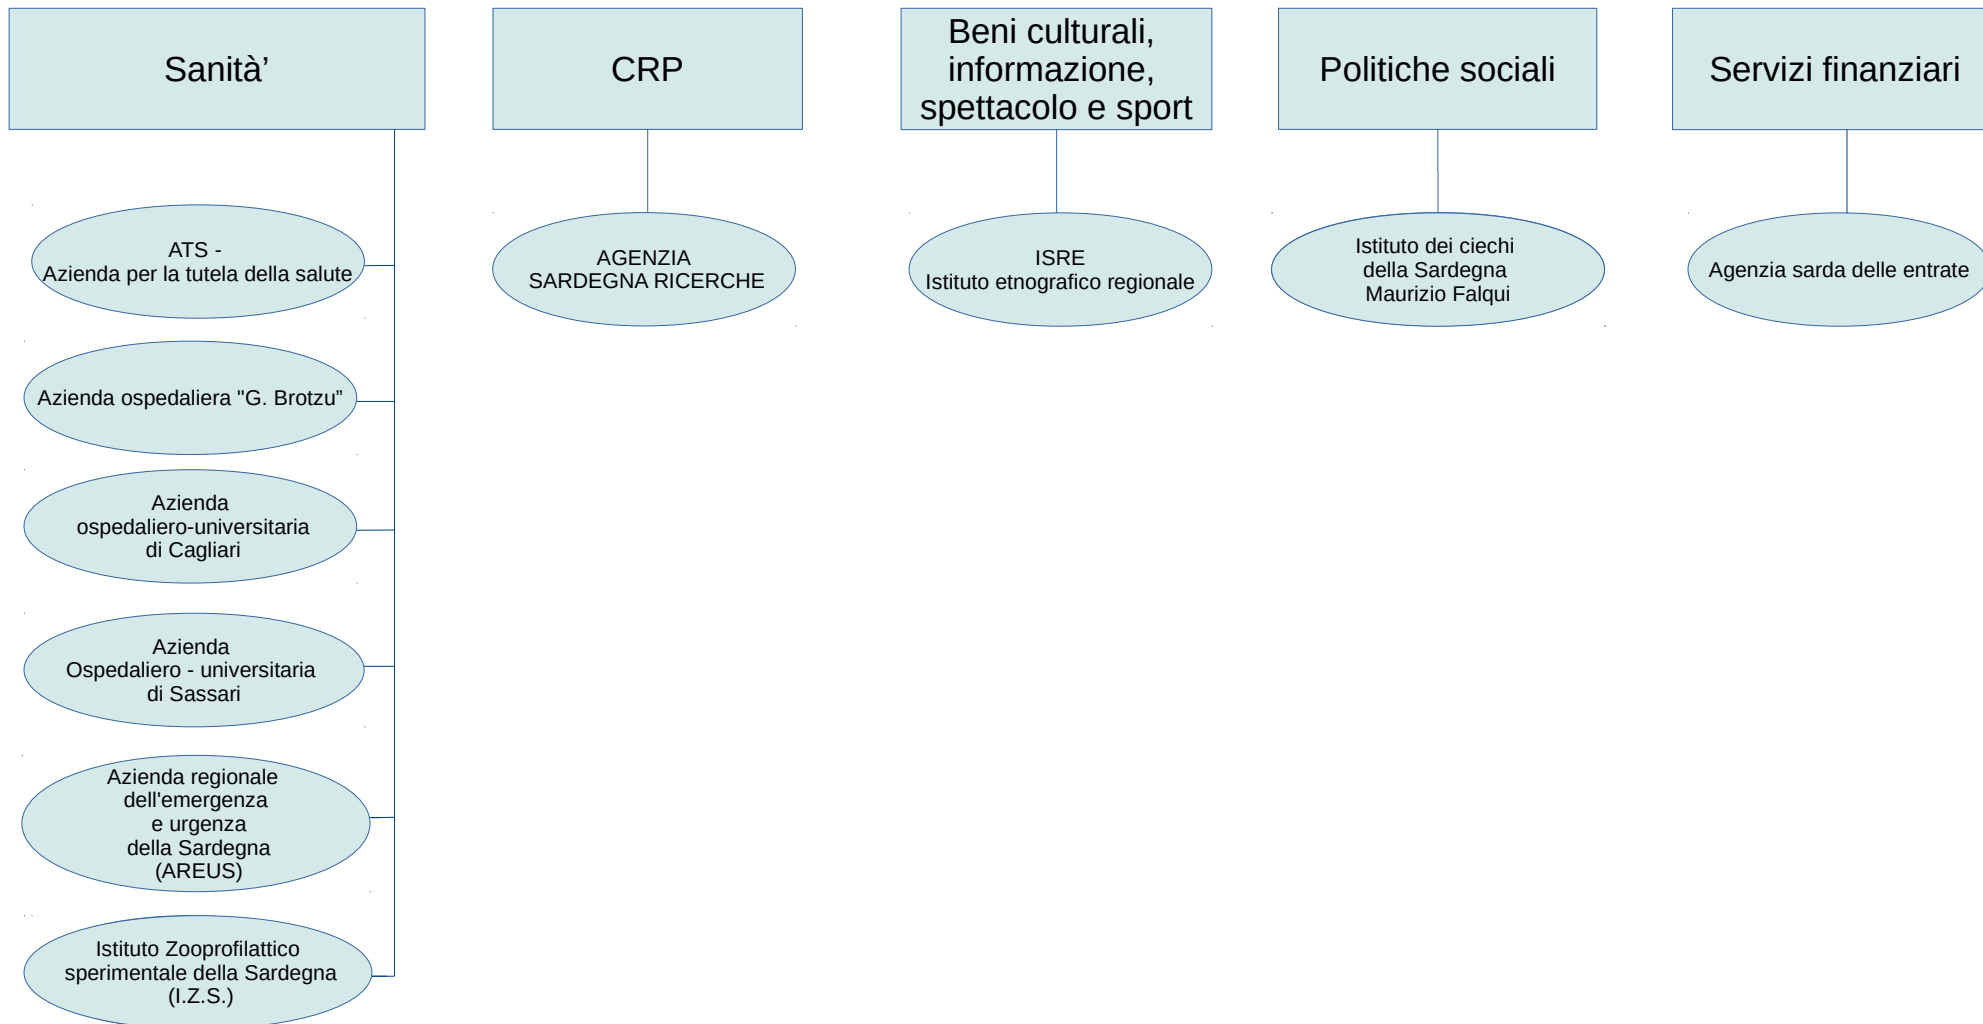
Sanità’

ATS - Azienda per la tutela della salute

Azienda ospedaliera "G. Brotzu"

Azienda ospedaliero-universitaria di Cagliari

Azienda Ospedaliero - universitaria di Sassari

Azienda regionale dell'emergenza e urgenza della Sardegna (AREUS)

Istituto Zooprofilattico sperimentale della Sardegna (I.Z.S.)

CRP

AGENZIA SARDEGNA RICERCHE

Beni culturali, informazione, spettacolo e sport

ISRE Istituto etnografico regionale

Politiche sociali

Istituto dei ciechi della Sardegna Maurizio Falqui

Servizi finanziari

Agenzia sarda delle entrate